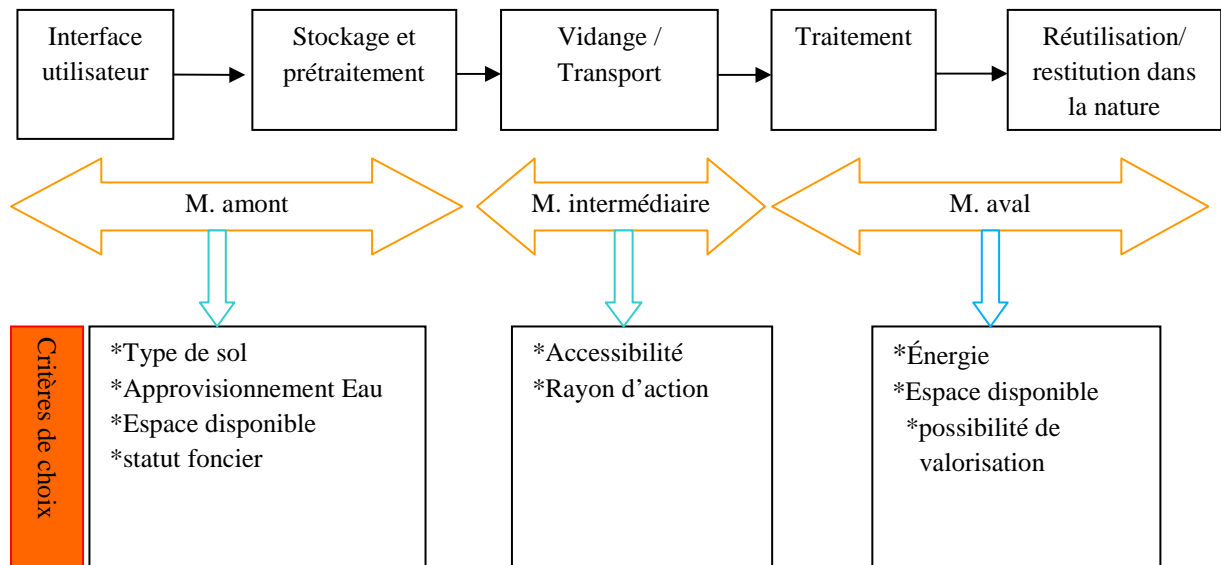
Interface utilisateur

Stockage et prétraitement

Vidange / Transport

Traitement

Réutilisation/ restitution dans la nature

M. amont

M. intermédiaire

M. aval

Critères de choix

*Type de sol
*Approvisionnement Eau
*Espace disponible
*statut foncier

*Accessibilité
*Rayon d'action

*Énergie
*Espace disponible
*possibilité de valorisation